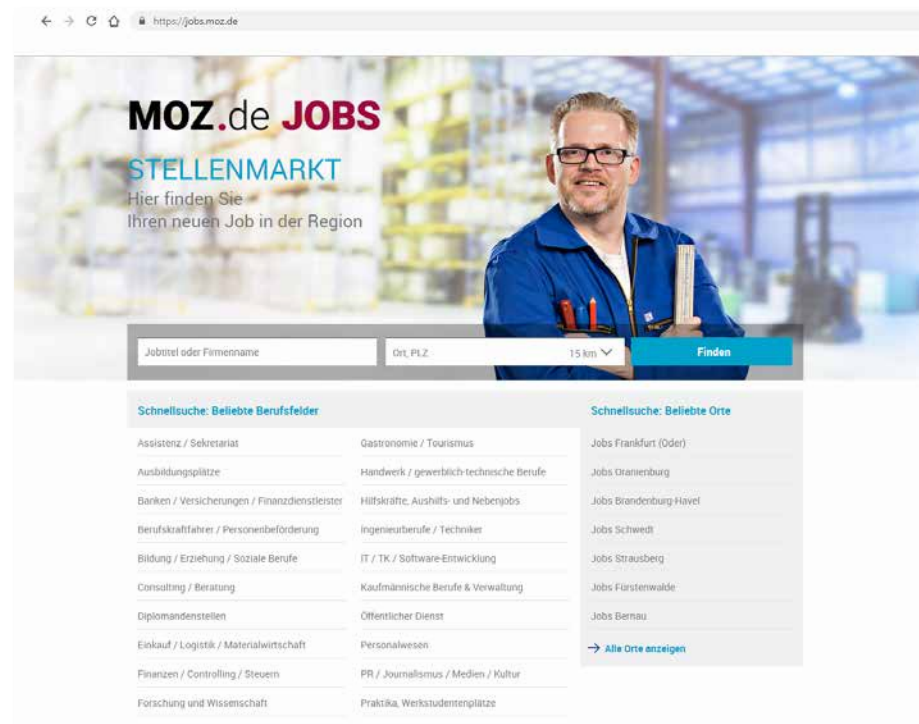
https://jobs.moz.de

MOZ.de JOBS

STELLENMARKT
Hier finden Sie
Ihren neuen Job in der Region

Jobtitel oder Firmenname

Ort, PLZ

15 km

Finden

Schnellsuche: Beliebte Berufsfelder

Assistenz / Sekretariat
Ausbildungsplätze
Banken / Versicherungen / Finanzdienstleister
Berufskraftfahrer / Personenbeförderung
Bildung / Erziehung / Soziale Berufe
Consulting / Beratung
Diplomandenstellen
Einkauf / Logistik / Materialwirtschaft
Finanzen / Controlling / Steuern
Forschung und Wissenschaft

Gastronomie / Tourismus
Handwerk / gewerblich-technische Berufe
Hilfskräfte, Aushilfs- und Nebenjobs
Ingenieurberufe / Techniker
IT / TK / Software-Entwicklung
Kaufmännische Berufe & Verwaltung
Öffentlicher Dienst
Personalwesen
PR / Journalismus / Medien / Kultur
Praktika, Werkstudentenplätze

Schnellsuche: Beliebte Orte

Jobs Frankfurt (Oder)
Jobs Oranienburg
Jobs Brandenburg-Havel
Jobs Schwedt
Jobs Strausberg
Jobs Fürstenwalde
Jobs Bernau
→ Alle Orte anzeigen